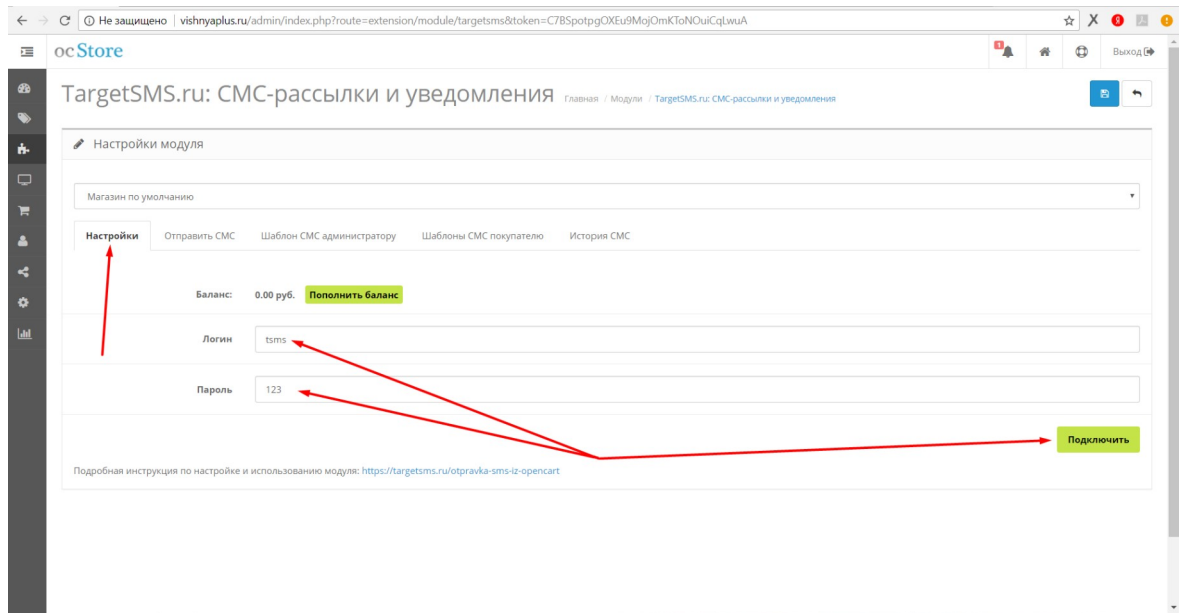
Не защищено | vishnyaplus.ru/admin/index.php?route=extension/module/targetsms&token=C7BSpotpgOXEu9MojOmKToNOuiCqLwuA

ocStore

Выход

TargetSMS.ru: СМС-рассылки и уведомления

Главная / Модули / TargetSMS.ru: СМС-рассылки и уведомления

Настройки модуля

Магазин по умолчанию

Настройки | Отправить СМС | Шаблон СМС администратору | Шаблоны СМС покупателю | История СМС

Баланс: 0.00 руб. Пополнить баланс

Логин tsms

Пароль 123

Подключить

Подробная инструкция по настройке и использованию модуля: https://targetsms.ru/otpravka-sms-iz-opencart